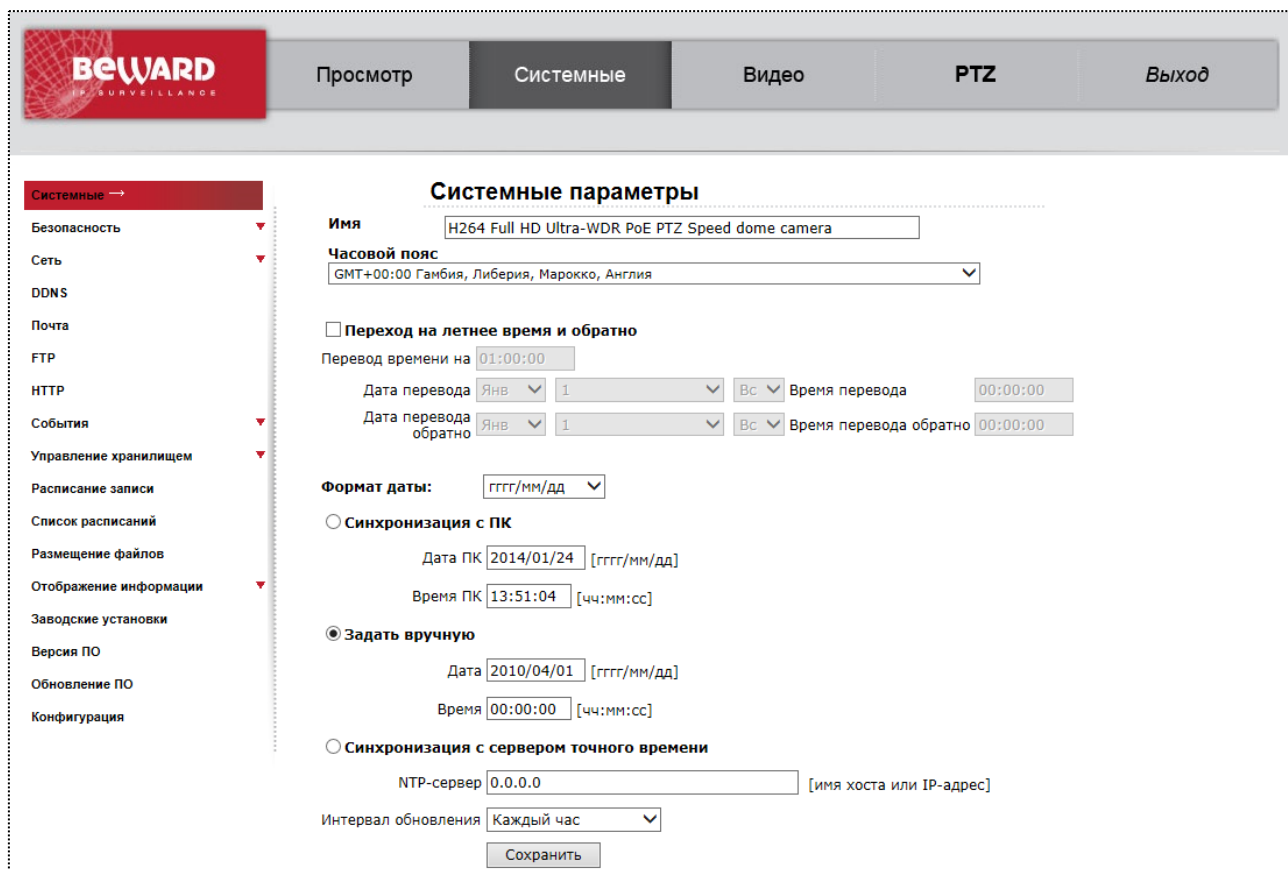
BEWARD
IP SURVEILLANCE

Просмотр | Системные | Видео | PTZ | Выход

Системные →
Безопасность
Сеть
DDNS
Почта
FTP
HTTP
События
Управление хранилищем
Расписание записи
Список расписаний
Размещение файлов
Отображение информации
Заводские установки
Версия ПО
Обновление ПО
Конфигурация

Системные параметры

Имя H264 Full HD Ultra-WDR PoE PTZ Speed dome camera

Часовой пояс
GMT+00:00 Гамбия, Либерия, Марокко, Англия

Переход на летнее время и обратно

Перевод времени на 01:00:00

Дата перевода Янв 1 Вс Время перевода 00:00:00

Дата перевода обратно Янв 1 Вс Время перевода обратно 00:00:00

Формат даты: гггг/мм/дд

Синхронизация с ПК

Дата ПК 2014/01/24 [гггг/мм/дд]

Время ПК 13:51:04 [чч:мм:сс]

Задать вручную

Дата 2010/04/01 [гггг/мм/дд]

Время 00:00:00 [чч:мм:сс]

Синхронизация с сервером точного времени

NTP-сервер 0.0.0.0 [имя хоста или IP-адрес]

Интервал обновления Каждый час

Сохранить